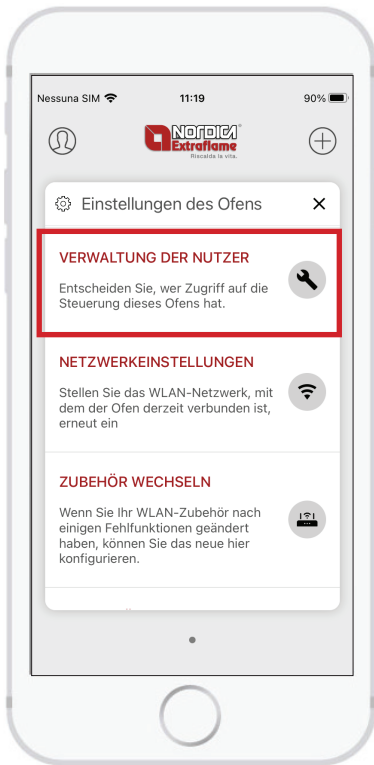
Nessuna SIM 11:19 90%

NORDICA Extraflame
Riscalda la vita.

Einstellungen des Ofens ✕

VERWALTUNG DER NUTZER

Entscheiden Sie, wer Zugriff auf die Steuerung dieses Ofens hat.

NETZWERKEINSTELLUNGEN

Stellen Sie das WLAN-Netzwerk, mit dem der Ofen derzeit verbunden ist, erneut ein

ZUBEHÖR WECHSELN

Wenn Sie Ihr WLAN-Zubehör nach einigen Fehlfunktionen geändert haben, können Sie das neue hier konfigurieren.

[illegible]